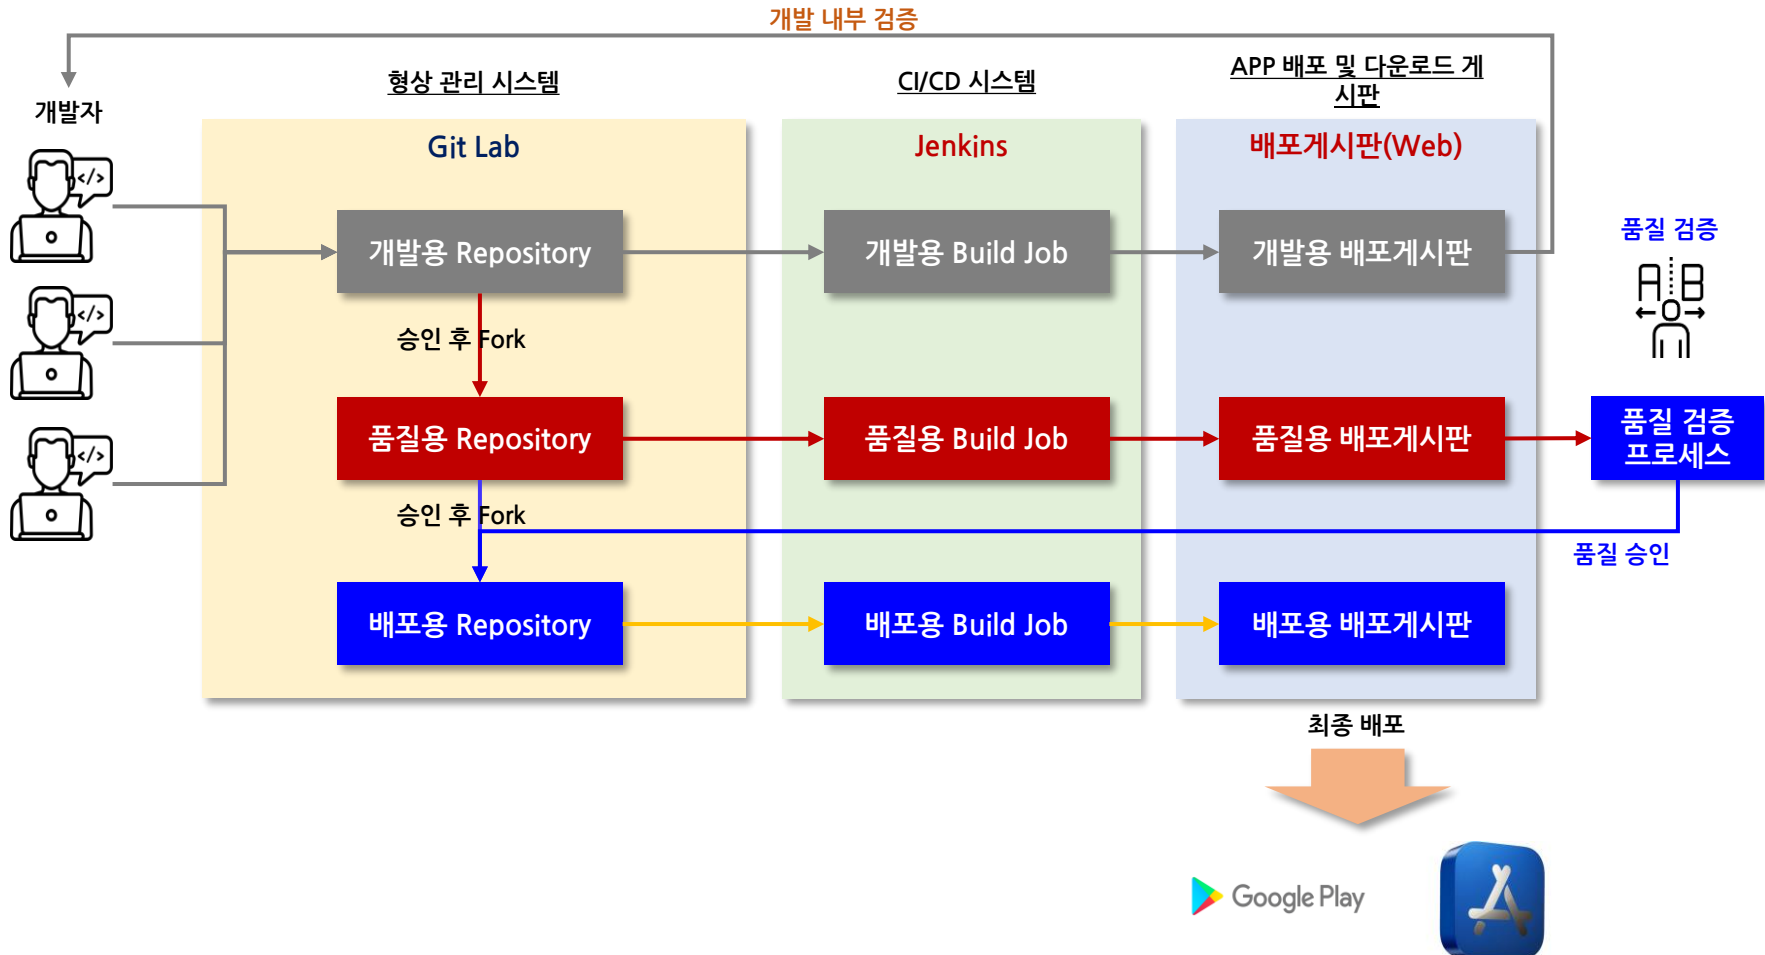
개발 내부 검증

개발자

형상 관리 시스템

CI/CD 시스템

APP 배포 및 다운로드 게시판

Git Lab

Jenkins

배포게시판(Web)

개발용 Repository

개발용 Build Job

개발용 배포게시판

품질 검증

A B

승인 후 Fork

품질용 Repository

품질용 Build Job

품질용 배포게시판

품질 검증 프로세스

승인 후 Fork

품질 승인

배포용 Repository

배포용 Build Job

배포용 배포게시판

최종 배포

Google Play